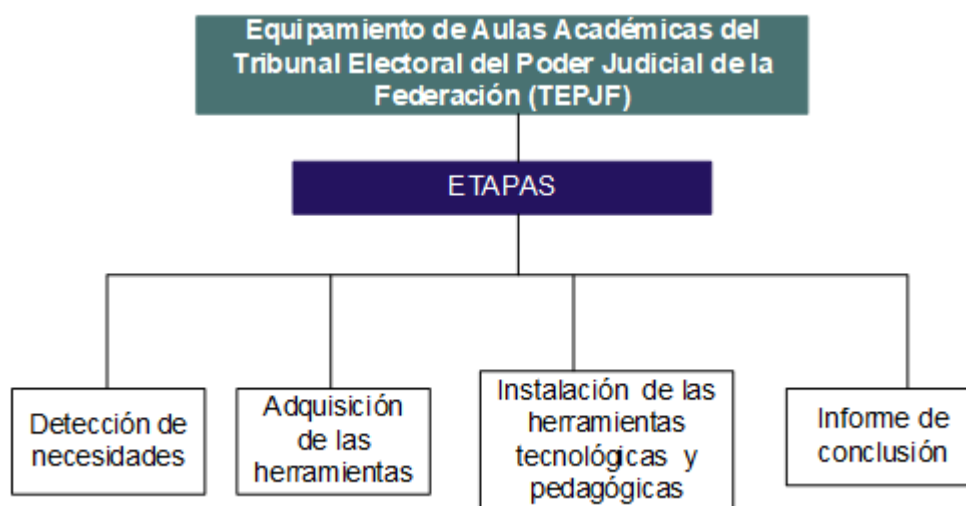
Equipamiento de Aulas Académicas del Tribunal Electoral del Poder Judicial de la Federación (TEPJF)

ETAPAS

Detección de necesidades

Adquisición de las herramientas

Instalación de las herramientas tecnológicas y pedagógicas

Informe de conclusión